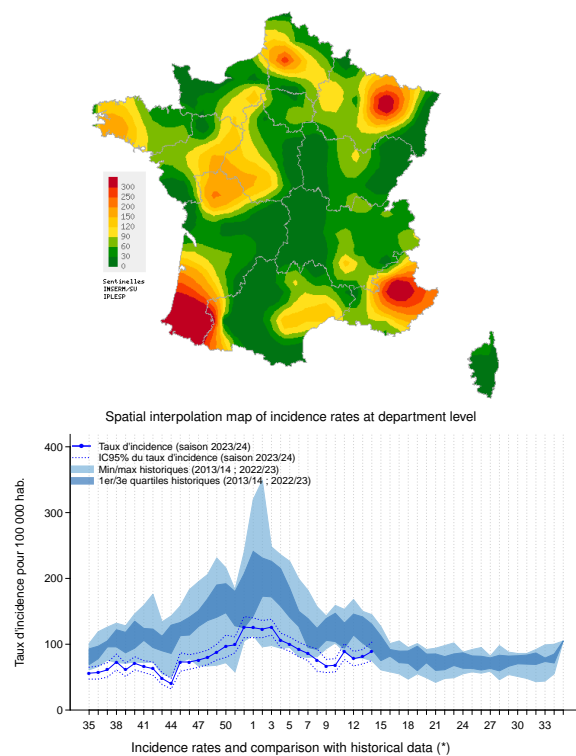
300
250
200
150
120
90
60
30
0

Sentinelles
INSERM/SU
IPLESP

Spatial interpolation map of incidence rates at department level

Taux d'incidence (saison 2023/24)
IC95% du taux d'incidence (saison 2023/24)
Min/max historiques (2013/14 ; 2022/23)
1er/3e quartiles historiques (2013/14 ; 2022/23)

Taux d'incidence pour 100 000 hab.

400
300
200
100
0

35 38 41 44 47 50 1 3 5 7 9 12 15 18 21 24 27 30 33

Incidence rates and comparison with historical data (*)